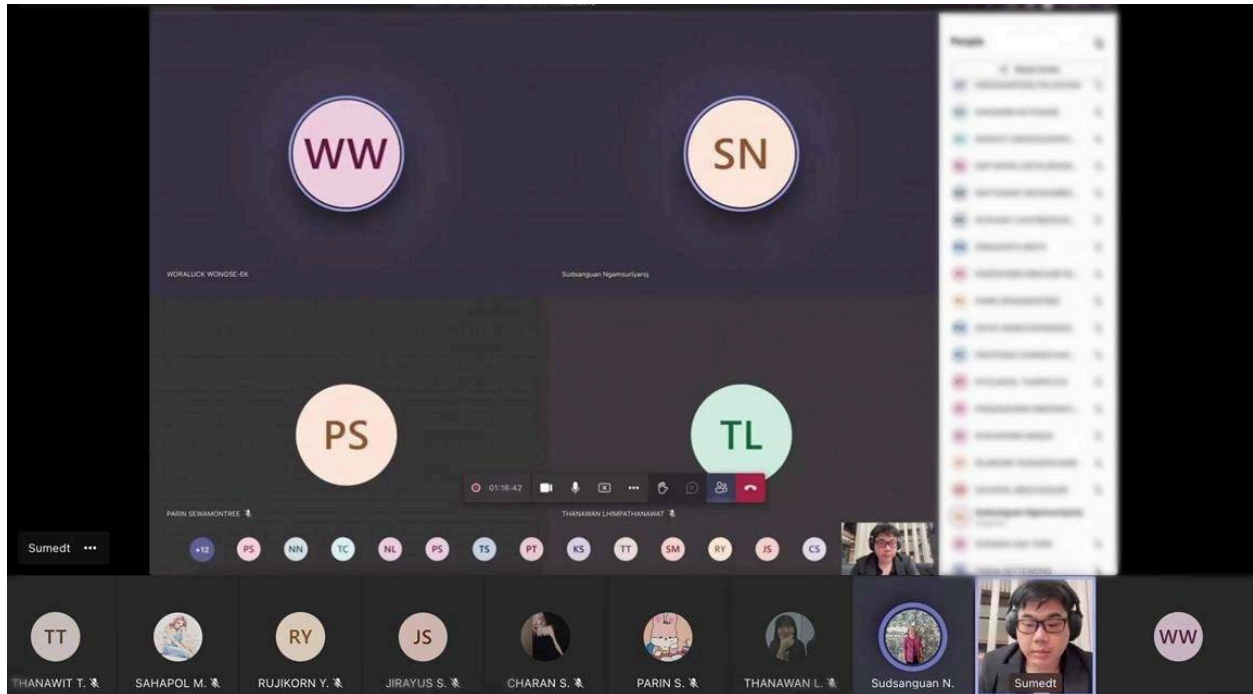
WW

WORALUCK WONGSE-EK

SN

Sudsanguan Ngamsuriyaroj

PS

PARIN SEWAMONTREE

TL

THANAWAN LHIMPATHANAWAT

01:16:42

People

Sumedt •••

+12 PS NN TC NL PS TS PT KS TT SM RY JS CS

TT
THANAWIT T.

SAHAPOL M.

RY
RUJIKORN Y.

JS
JIRAYUS S.

CHARAN S.

PARIN S.

THANAWAN L.

Sudsanguan N.

Sumedt

WW